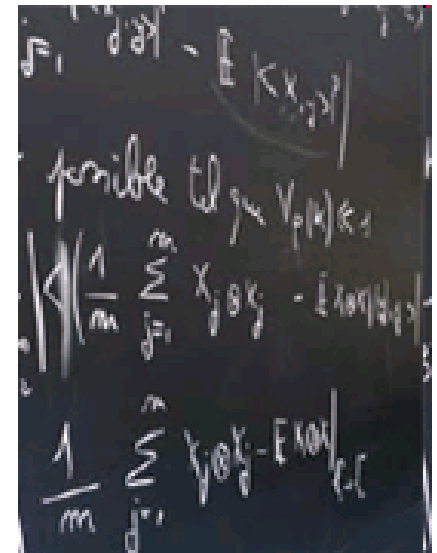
$j=1$ $d\,a\,y$ $- \mathbb{E}\langle x, a\,y\rangle|$

possible tel que $V_p(k) \leq 1$

$\| \langle \frac{1}{m} \sum_{j=1}^{m} X_j \otimes Y_j - \mathbb{E}\, X \otimes Y \rangle$ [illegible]

$\frac{1}{m} \sum_{j=1}^{m} Y_j \otimes Y_j - \mathbb{E}\, X \otimes Y \|_{\ell \to \ell}$